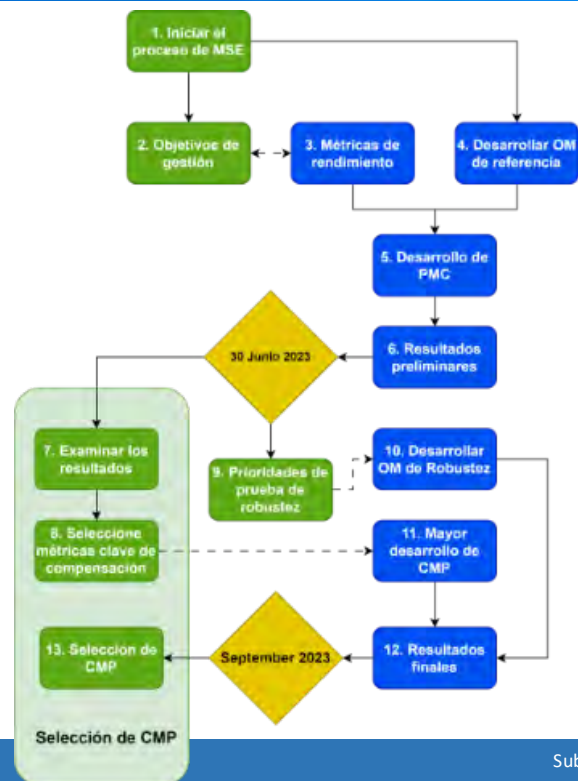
1. Iniciar el proceso de MSE

2. Objetivos de gestión

3. Métricas de rendimiento

4. Desarrollar OM de referencia

5. Desarrollo de PMC

30 Junio 2023

6. Resultados preliminares

7. Examinar los resultados

9. Prioridades de prueba de robustez

10. Desarrollar OM de Robustez

8. Seleccione métricas clave de compensación

11. Mayor desarrollo de CMP

13. Selección de CMP

September 2023

12. Resultados finales

Selección de CMP

Sub